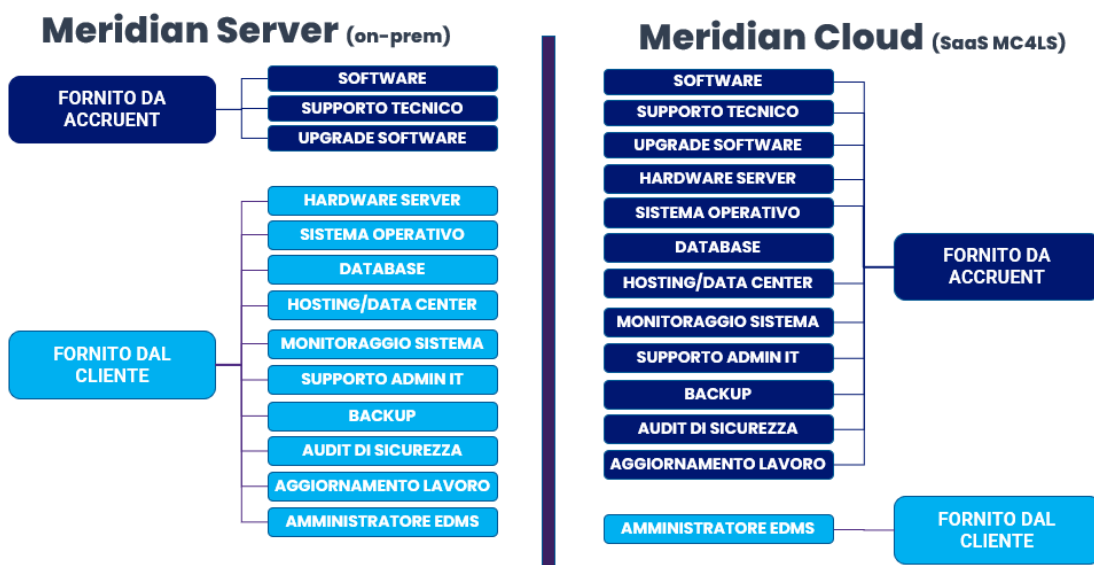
Meridian Server (on-prem)

FORNITO DA ACCRUENT

SOFTWARE
SUPPORTO TECNICO
UPGRADE SOFTWARE

FORNITO DAL CLIENTE

HARDWARE SERVER
SISTEMA OPERATIVO
DATABASE
HOSTING/DATA CENTER
MONITORAGGIO SISTEMA
SUPPORTO ADMIN IT
BACKUP
AUDIT DI SICUREZZA
AGGIORNAMENTO LAVORO
AMMINISTRATORE EDMS

Meridian Cloud (SaaS MC4LS)

SOFTWARE
SUPPORTO TECNICO
UPGRADE SOFTWARE
HARDWARE SERVER
SISTEMA OPERATIVO
DATABASE
HOSTING/DATA CENTER
MONITORAGGIO SISTEMA
SUPPORTO ADMIN IT
BACKUP
AUDIT DI SICUREZZA
AGGIORNAMENTO LAVORO

FORNITO DA ACCRUENT

AMMINISTRATORE EDMS

FORNITO DAL CLIENTE